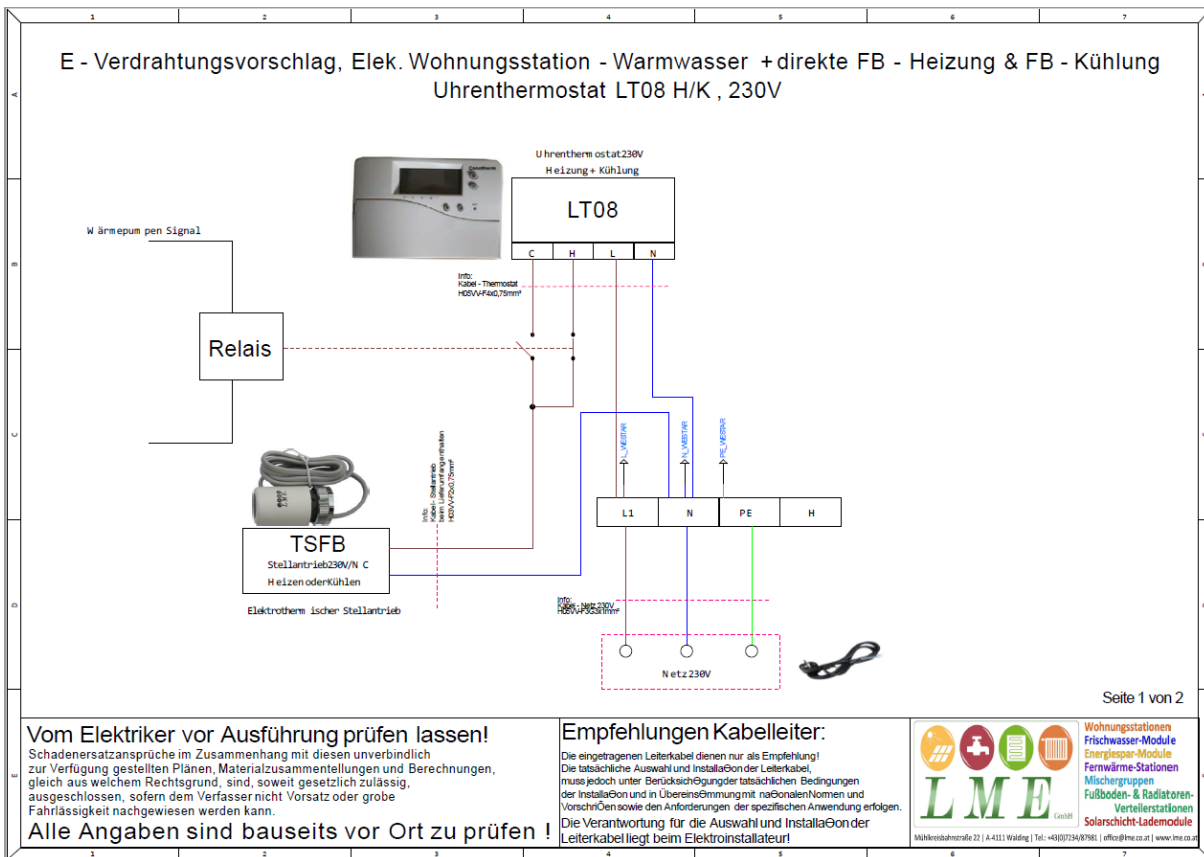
1 2 3 4 5 6 7

A

E - Verdrahtungsvorschlag, Elek. Wohnungsstation - Warmwasser +direkte FB - Heizung & FB - Kühlung
Uhrenthermostat LT08 H/K , 230V

Uhrenthermostat230V
Heizung + Kühlung

LT08

C H L N

B

Wärmepumpen Signal

Info:
Kabel - Thermostat
H05VV-F4x0,75mm²

Relais

C

Info:
Kabel - Stellantrieb
beim Lieferumfang enthalten
H03VV-F2x0,75mm²

L_WEISTAR
N_WEISTAR
PE_WEISTAR

L1 N PE H

TSFB
Stellantrieb230V/N C
Heizen oder Kühlen

Elektrothermischer Stellantrieb

D

Info:
Kabel - Netz 230V
H05VV-F3G3,0mm²

Netz230V

Seite 1 von 2

Vom Elektriker vor Ausführung prüfen lassen!
Schadenersatzansprüche im Zusammenhang mit diesen unverbindlich zur Verfügung gestellten Plänen, Materialzusammentellungen und Berechnungen, gleich aus welchem Rechtsgrund, sind, soweit gesetzlich zulässig, ausgeschlossen, sofern dem Verfasser nicht Vorsatz oder grobe Fahrlässigkeit nachgewiesen werden kann.
Alle Angaben sind bauseits vor Ort zu prüfen !

Empfehlungen Kabelleiter:
Die eingetragenen Leiterkabel dienen nur als Empfehlung!
Die tatsächliche Auswahl und InstallaӨon der Leiterkabel, muss jedoch unter BerücksichӨgung der tatsächlichen Bedingungen der InstallaӨon und in ÜbereinsӨmmung mit naӨonalen Normen und VorschriӨen sowie den Anforderungen der spezifischen Anwendung erfolgen.
Die Verantwortung für die Auswahl und InstallaӨon der Leiterkabel liegt beim Elektroinstallateur!

LME GmbH
Wohnungsstationen
Frischwasser-Module
Energiespar-Module
Fernwärme-Stationen
Mischergruppen
Fußboden- & Radiatoren-Verteilerstationen
Solarschicht-Lademodule
Mühlkreisbahnstraße 22 | A-4111 Walding | Tel.: +43(0)7234/87981 | office@lme.co.at | www.lme.co.at

1 2 3 4 5 6 7